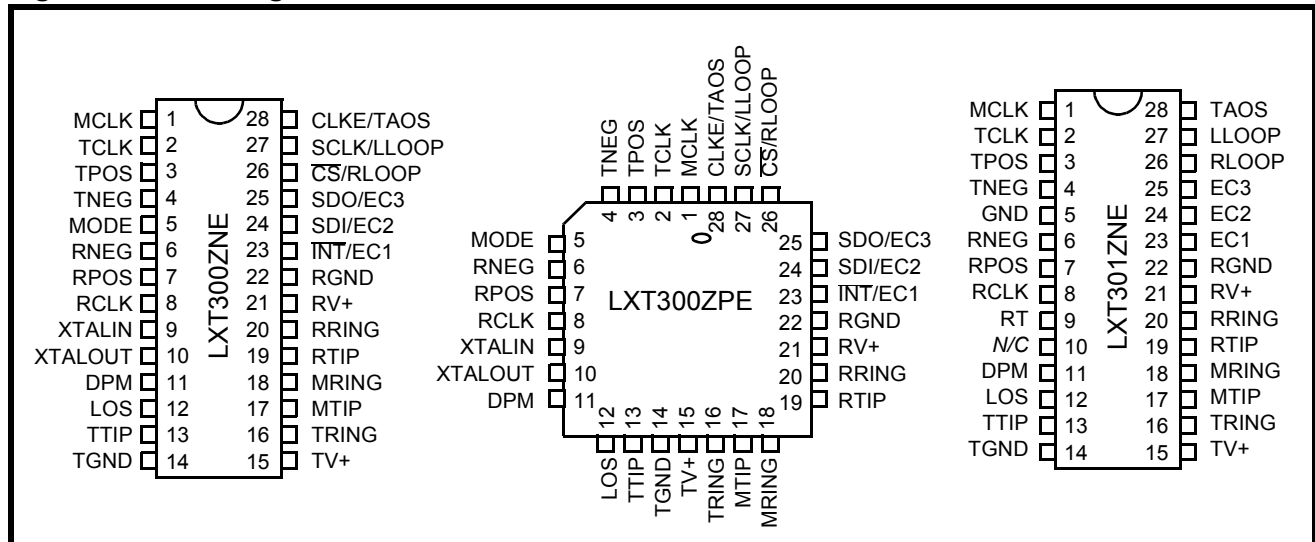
MCLK 1
TCLK 2
TPOS 3
TNEG 4
MODE 5
RNEG 6
RPOS 7
RCLK 8
XTALIN 9
XTALOUT 10
DPM 11
LOS 12
TTIP 13
TGND 14

LXT300ZNE

28 CLKE/TAOS
27 SCLK/LLOOP
26 $\overline{CS}$/RLOOP
25 SDO/EC3
24 SDI/EC2
23 $\overline{INT}$/EC1
22 RGND
21 RV+
20 RRING
19 RTIP
18 MRING
17 MTIP
16 TRING
15 TV+

TNEG 4
TPOS 3
TCLK 2
MCLK 1
CLKE/TAOS 28
SCLK/LLOOP 27
$\overline{CS}$/RLOOP 26

MODE 5
RNEG 6
RPOS 7
RCLK 8
XTALIN 9
XTALOUT 10
DPM 11

0

LXT300ZPE

25 SDO/EC3
24 SDI/EC2
23 $\overline{INT}$/EC1
22 RGND
21 RV+
20 RRING
19 RTIP

12 LOS
13 TTIP
14 TGND
15 TV+
16 TRING
17 MTIP
18 MRING

MCLK 1
TCLK 2
TPOS 3
TNEG 4
GND 5
RNEG 6
RPOS 7
RCLK 8
RT 9
N/C 10
DPM 11
LOS 12
TTIP 13
TGND 14

LXT301ZNE

28 TAOS
27 LLOOP
26 RLOOP
25 EC3
24 EC2
23 EC1
22 RGND
21 RV+
20 RRING
19 RTIP
18 MRING
17 MTIP
16 TRING
15 TV+